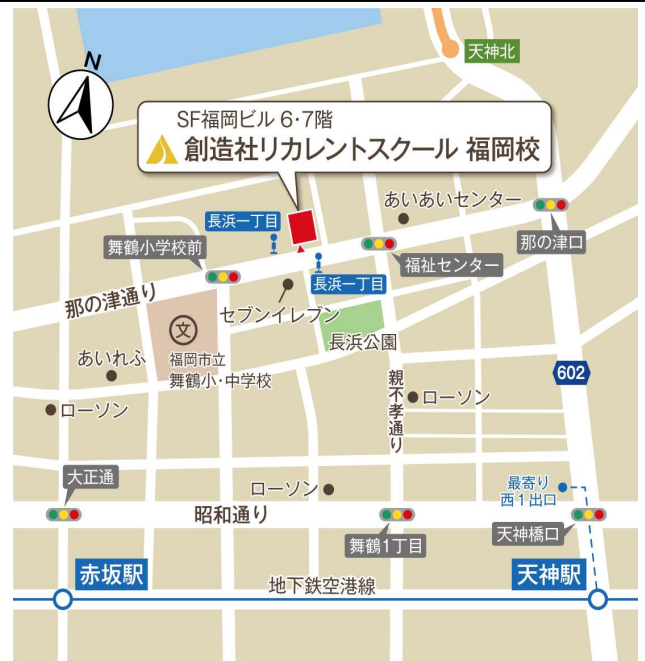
N

天神北

SF福岡ビル 6·7階
創造社リカレントスクール 福岡校

長浜一丁目
舞鶴小学校前
長浜一丁目
あいあいセンター
那の津口
福祉センター
那の津通り
セブンイレブン
文
福岡市立
舞鶴小・中学校
長浜公園
あいれふ
602
親不孝通り
ローソン
ローソン
大正通
最寄り
西1出口
ローソン
昭和通り
舞鶴1丁目
天神橋口
赤坂駅
天神駅
地下鉄空港線